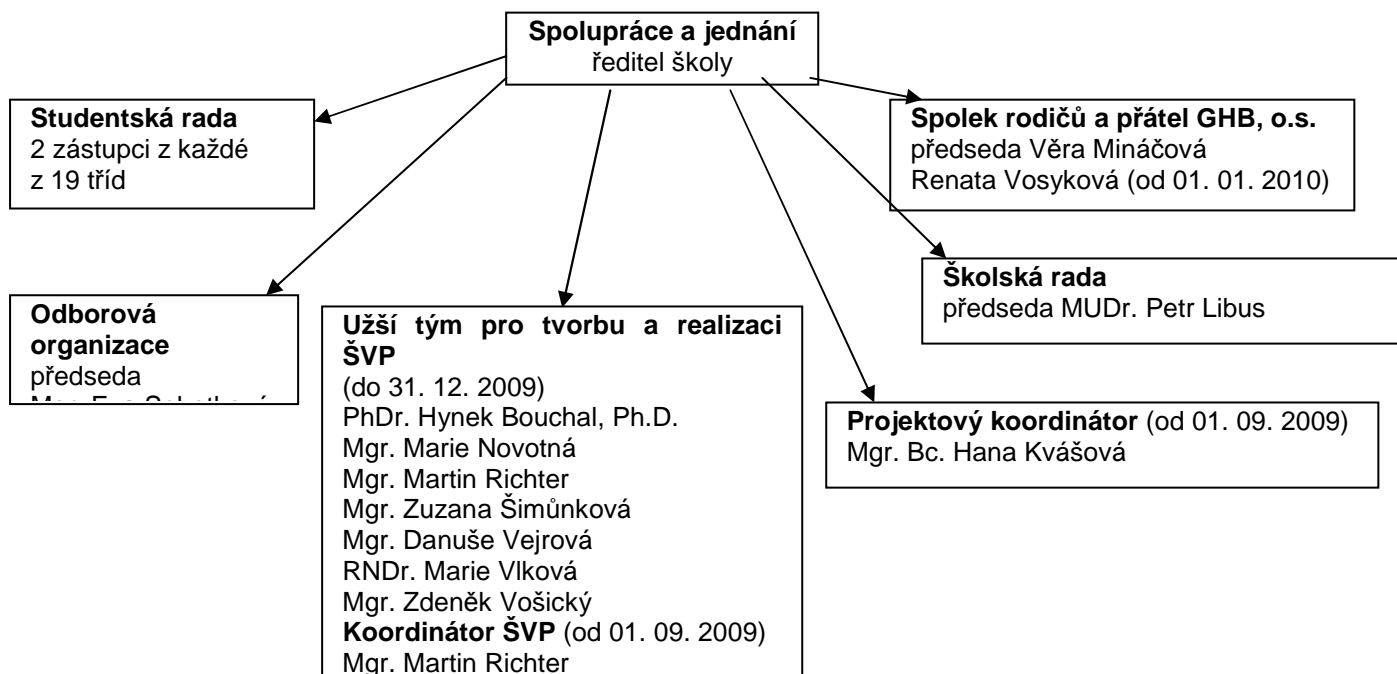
**Spolupráce a jednání**
ředitel školy

**Studentská rada**
2 zástupci z každé z 19 tříd

**Spolek rodičů a přátel GHB, o.s.**
předseda Věra Mináčová
Renata Vosyková (od 01. 01. 2010)

**Školská rada**
předseda MUDr. Petr Libus

**Odborová organizace**
předseda
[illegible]

**Užší tým pro tvorbu a realizaci ŠVP**
(do 31. 12. 2009)
PhDr. Hynek Bouchal, Ph.D.
Mgr. Marie Novotná
Mgr. Martin Richter
Mgr. Zuzana Šimůnková
Mgr. Danuše Vejrová
RNDr. Marie Vlková
Mgr. Zdeněk Vošický
**Koordinátor ŠVP** (od 01. 09. 2009)
Mgr. Martin Richter

**Projektový koordinátor** (od 01. 09. 2009)
Mgr. Bc. Hana Kvášová